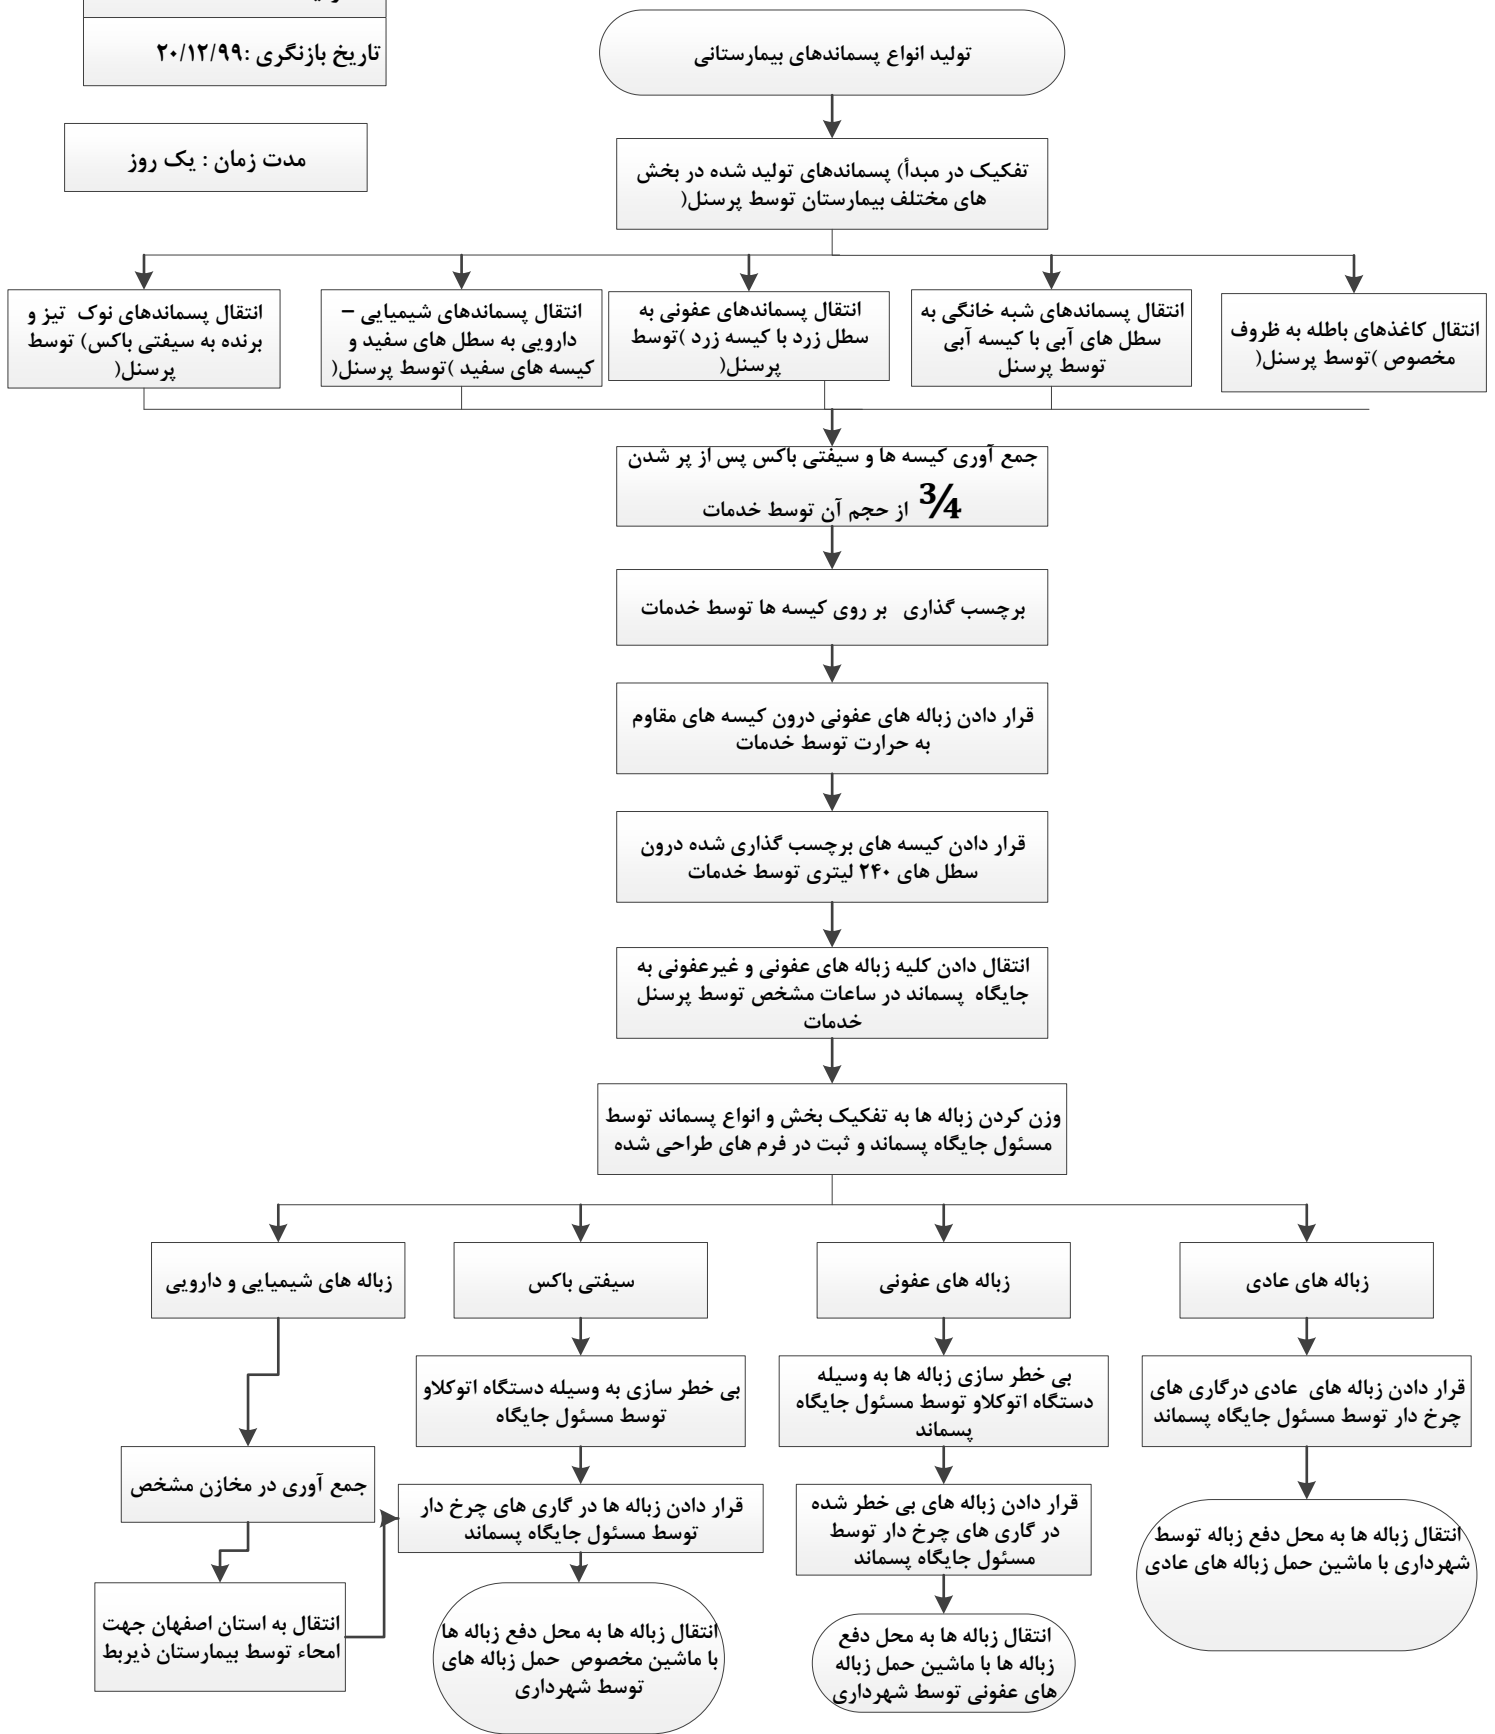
تاریخ بازنگری :۲۰/۱۲/۹۹

مدت زمان : یک روز

تولید انواع پسماندهای بیمارستانی

تفکیک در مبدأ) پسماندهای تولید شده در بخش های مختلف بیمارستان توسط پرسنل(

انتقال پسماندهای نوک تیز و برنده به سیفتی باکس) توسط پرسنل(

انتقال پسماندهای شیمیایی – دارویی به سطل های سفید و کیسه های سفید )توسط پرسنل(

انتقال پسماندهای عفونی به سطل زرد با کیسه زرد )توسط پرسنل(

انتقال پسماندهای شبه خانگی به سطل های آبی با کیسه آبی توسط پرسنل

انتقال کاغذهای باطله به ظروف مخصوص )توسط پرسنل(

جمع آوری کیسه ها و سیفتی باکس پس از پر شدن $\frac{3}{4}$ از حجم آن توسط خدمات

برچسب گذاری بر روی کیسه ها توسط خدمات

قرار دادن زباله های عفونی درون کیسه های مقاوم به حرارت توسط خدمات

قرار دادن کیسه های برچسب گذاری شده درون سطل های ۲۴۰ لیتری توسط خدمات

انتقال دادن کلیه زباله های عفونی و غیرعفونی به جایگاه پسماند در ساعات مشخص توسط پرسنل خدمات

وزن کردن زباله ها به تفکیک بخش و انواع پسماند توسط مسئول جایگاه پسماند و ثبت در فرم های طراحی شده

زباله های شیمیایی و دارویی

جمع آوری در مخازن مشخص

انتقال به استان اصفهان جهت امحاء توسط بیمارستان ذیربط

سیفتی باکس

بی خطر سازی به وسیله دستگاه اتوکلاو توسط مسئول جایگاه

قرار دادن زباله ها در گاری های چرخ دار توسط مسئول جایگاه پسماند

انتقال زباله ها به محل دفع زباله ها با ماشین مخصوص حمل زباله های توسط شهرداری

زباله های عفونی

بی خطر سازی زباله ها به وسیله دستگاه اتوکلاو توسط مسئول جایگاه پسماند

قرار دادن زباله های بی خطر شده در گاری های چرخ دار توسط مسئول جایگاه پسماند

انتقال زباله ها به محل دفع زباله ها با ماشین حمل زباله های عفونی توسط شهرداری

زباله های عادی

قرار دادن زباله های عادی درگاری های چرخ دار توسط مسئول جایگاه پسماند

انتقال زباله ها به محل دفع زباله توسط شهرداری با ماشین حمل زباله های عادی